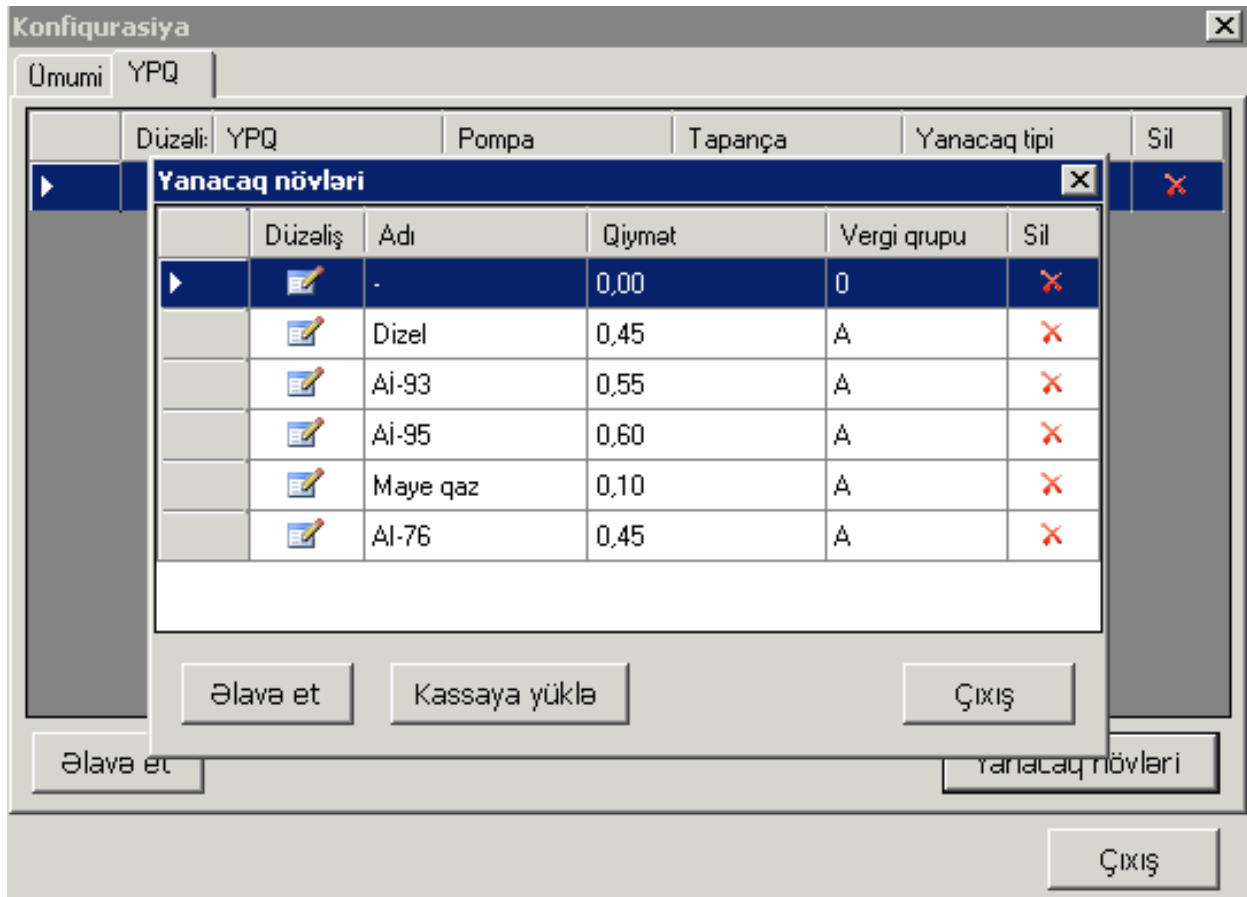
Konfiqurasiya

Ümumi YPQ

| Düzəli | YPQ | Pompa | Tapança | Yanacaq tipi | Sil |
|---|---|---|---|---|---|

Yanacaq növləri

| | Düzəliş | Adı | Qiymət | Vergi qrupu | Sil |
|---|---|---|---|---|---|
| | | - | 0,00 | 0 | |
| | | Dizel | 0,45 | A | |
| | | Ai-93 | 0,55 | A | |
| | | Ai-95 | 0,60 | A | |
| | | Maye qaz | 0,10 | A | |
| | | AI-76 | 0,45 | A | |

Əlavə et
Kassaya yüklə
Çıxış

Əlavə et
Yanacaq növləri

Çıxış